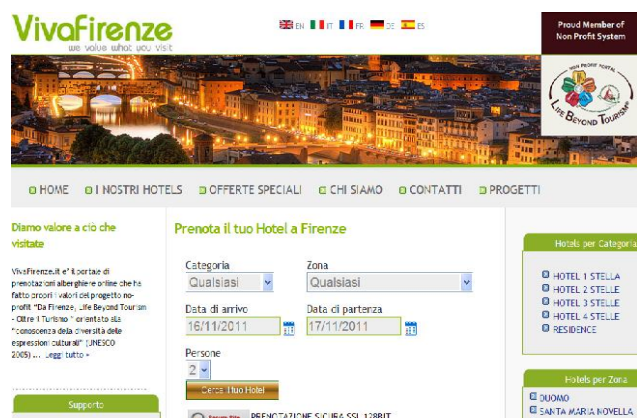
VivaFirenze
we value what you visit

EN IT FR DE ES

Proud Member of
Non Profit System

NON PROFIT PORTAL
LIFE BEYOND TOURISM

HOME | I NOSTRI HOTELS | OFFERTE SPECIALI | CHI SIAMO | CONTATTI | PROGETTI

Diamo valore a ciò che visitate

VivaFirenze.it e' il portale di prenotazioni alberghiere online che ha fatto propri i valori del progetto no-profit "Da Firenze, Life Beyond Tourism - Oltre il Turismo " orientato alla "conoscenza della diversità delle espressioni culturali" (UNESCO 2005) ... Leggi tutto »

Supporto

Prenota il tuo Hotel a Firenze

Categoria
Qualsiasi

Zona
Qualsiasi

Data di arrivo
16/11/2011

Data di partenza
17/11/2011

Persone
2

Cerca il tuo Hotel

PRENOTAZIONE SICURA SSL 128BIT

Hotels per Categoria
HOTEL 1 STELLA
HOTEL 2 STELLE
HOTEL 3 STELLE
HOTEL 4 STELLE
RESIDENCE

Hotels per Zona
DUOMO
SANTA MARIA NOVELLA